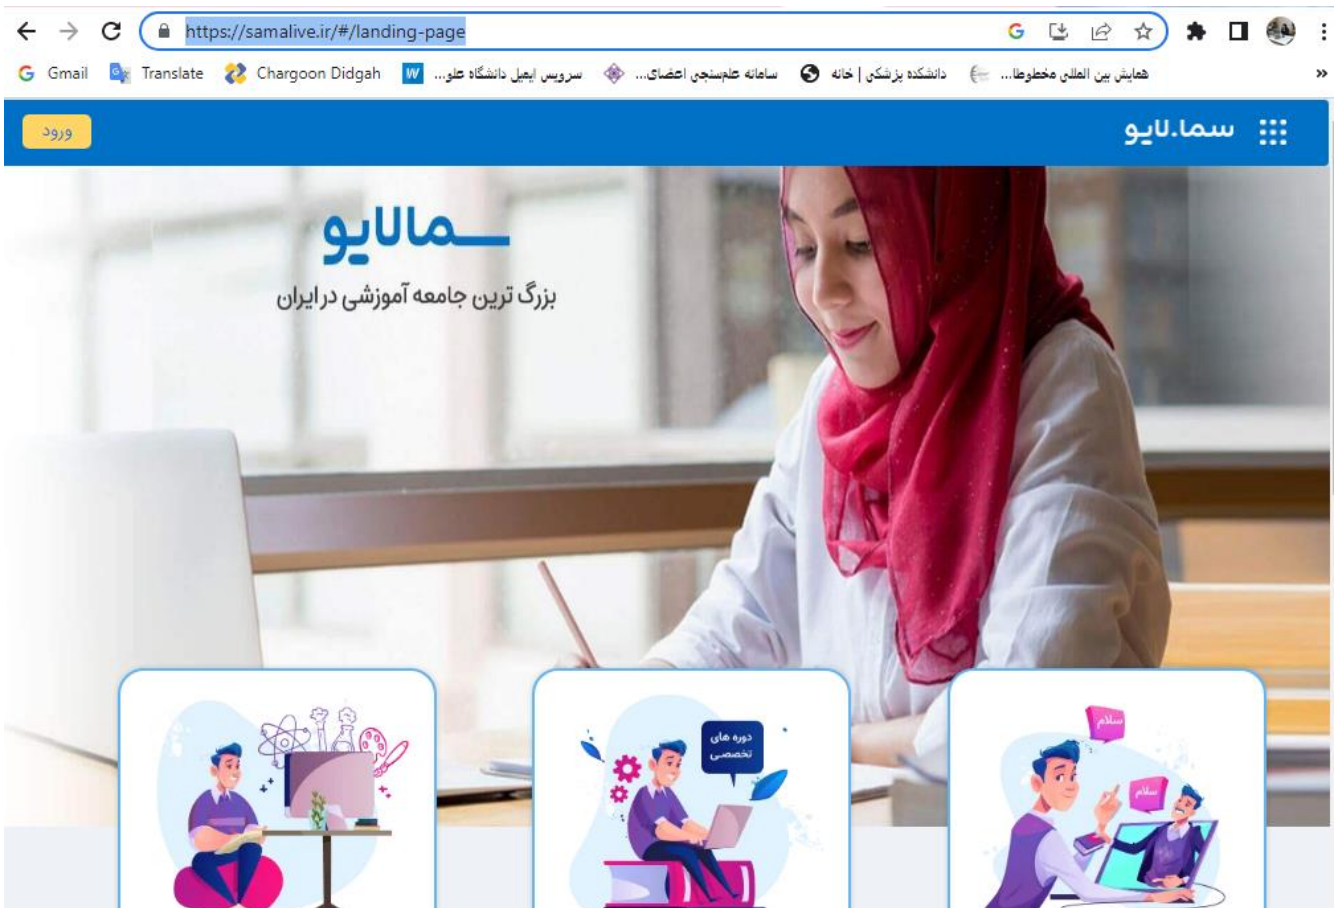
https://samalive.ir/#/landing-page

Gmail Translate Chargoon Didgah سرویس ایمیل دانشگاه علو... سامانه علم‌سنجی اعضای... دانشکده پزشکی | خانه همایش بین المللی مخطوطا...

سما.لایو
ورود

سمالایو
بزرگ ترین جامعه آموزشی در ایران

دوره های تخصصی

سلام
سلام